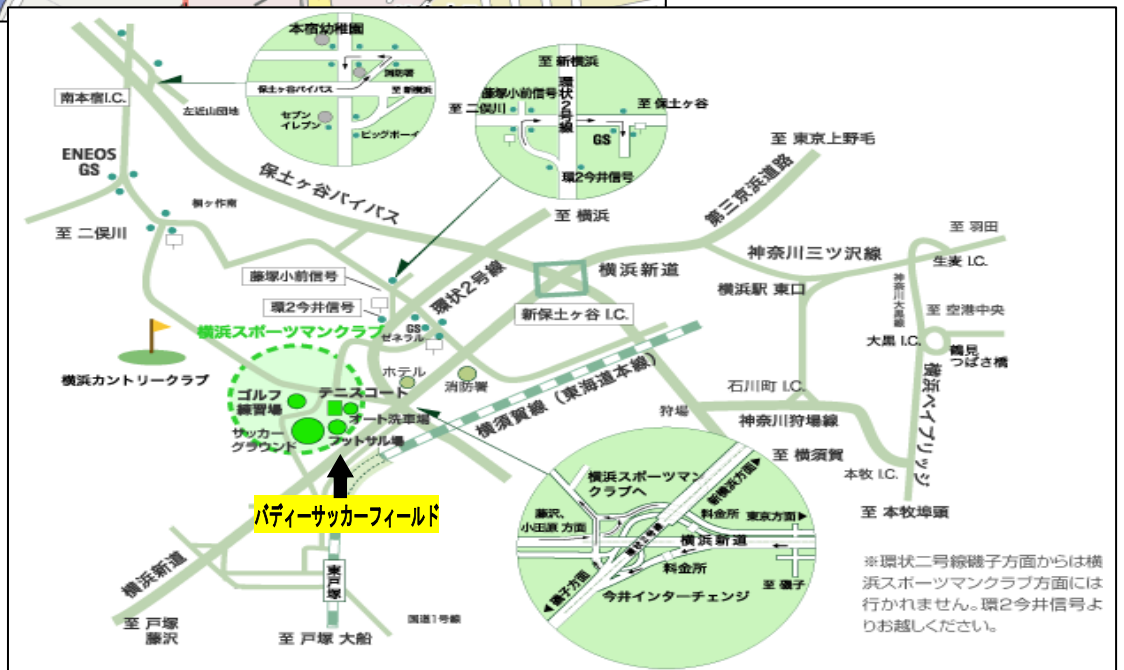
本宿幼稚園
保土ヶ谷バイパス
消防署
至 新横浜
セブンイレブン
ビッグボーイ
南本宿I.C.
左近山団地
至 新横浜
藤塚小前信号
至 二俣川
環状2号線
至 保土ヶ谷
GS
環2今井信号
ENEOS GS
桐ヶ作南
保土ヶ谷バイパス
至 東京上野毛
第三京浜道路
至 二俣川
至 横浜
至 羽田
神奈川三ツ沢線
生麦 I.C.
藤塚小前信号
環状2号線
横浜新道
横浜駅 東口
神奈川大黒線
環2今井信号
至 空港中央
横浜スポーツマンクラブ
GS ゼネラル
新保土ヶ谷 I.C.
大黒 I.C.
鶴見つばさ橋
湾岸線
横浜カントリークラブ
ホテル
消防署
石川町 I.C.
ゴルフ練習場
テニスコート
オート洗車場
横須賀線（東海道本線）
狩場
神奈川狩場線
サッカーグラウンド
フットサル場
至 横須賀
ベイブリッジ
本牧 I.C.
横浜スポーツマンクラブへ
新横浜方面
パディーサッカーフィールド
至 本牧埠頭
藤沢、小田原 方面
料金所
東京方面
横浜新道
横浜新道
東戸塚
料金所
至 磯子
磯子方面
今井インターチェンジ
国道1号線
至 戸塚 藤沢
至 戸塚 大船
※環状二号線磯子方面からは横浜スポーツマンクラブ方面には行かれません。環2今井信号よりお越しください。